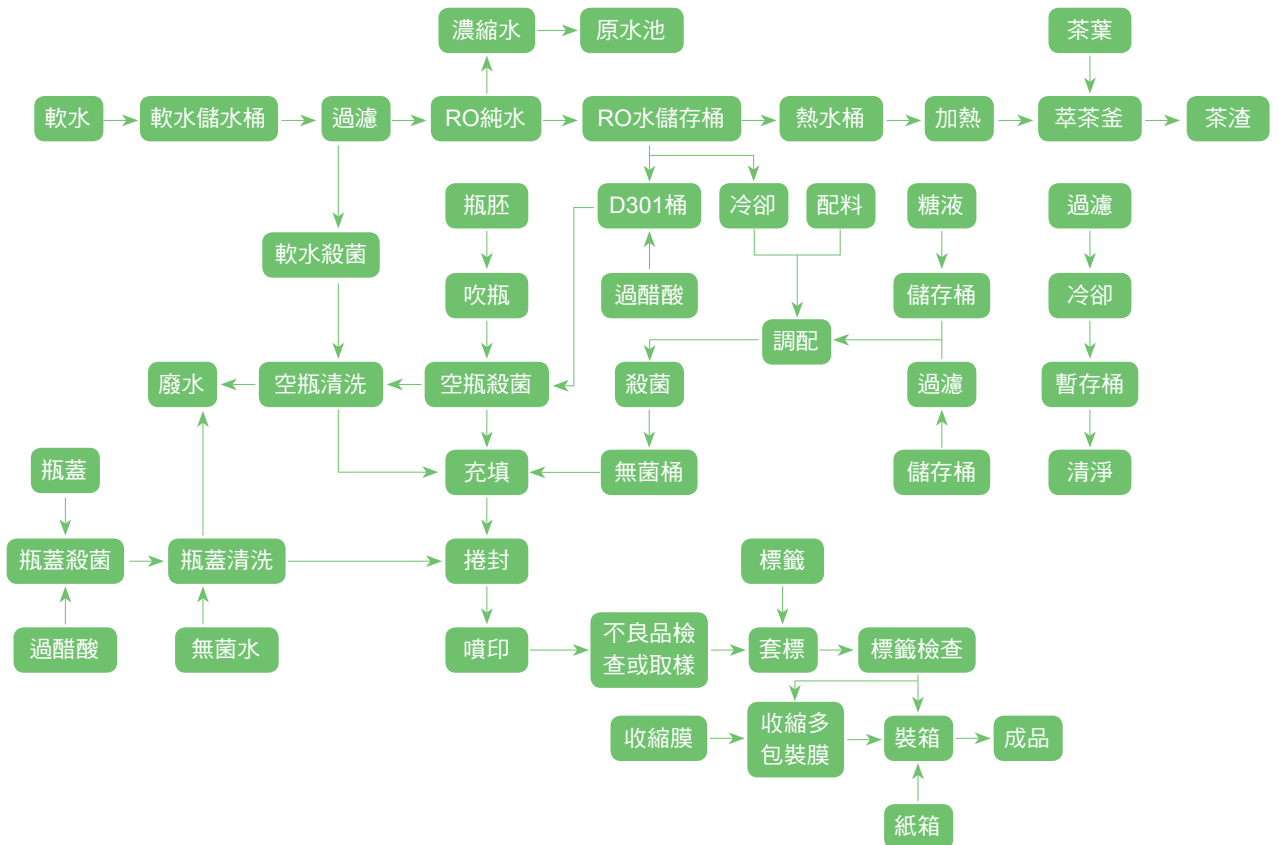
濃縮水
原水池
茶葉
軟水
軟水儲水桶
過濾
RO純水
RO水儲存桶
熱水桶
加熱
萃茶釜
茶渣
D301桶
冷卻
配料
糖液
過濾
瓶胚
軟水殺菌
吹瓶
過醋酸
儲存桶
冷卻
調配
廢水
空瓶清洗
空瓶殺菌
殺菌
過濾
暫存桶
瓶蓋
充填
無菌桶
儲存桶
清淨
瓶蓋殺菌
瓶蓋清洗
捲封
標籤
過醋酸
無菌水
噴印
不良品檢查或取樣
套標
標籤檢查
收縮膜
收縮多包裝膜
裝箱
成品
紙箱